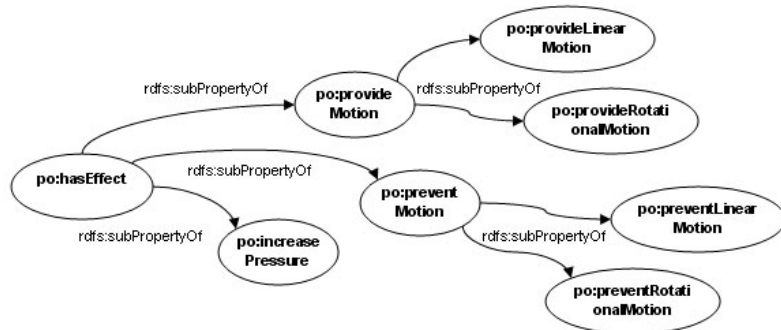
po:provideLinear Motion

rdfs:subPropertyOf

po:provide Motion

rdfs:subPropertyOf

po:provideRotati onalMotion

po:hasEffect

rdfs:subPropertyOf

po:prevent Motion

po:preventLinear Motion

rdfs:subPropertyOf

po:increase Pressure

rdfs:subPropertyOf

po:preventRotati onalMotion